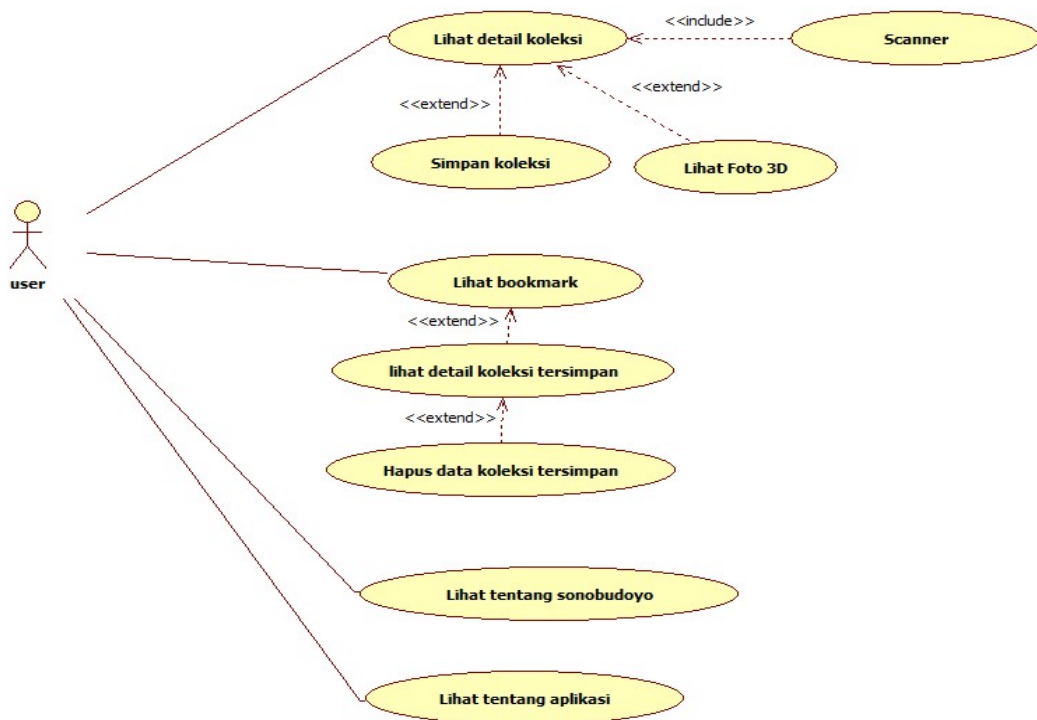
Lihat detail koleksi

<<include>>

Scanner

<<extend>>

<<extend>>

Simpan koleksi

Lihat Foto 3D

user

Lihat bookmark

<<extend>>

lihat detail koleksi tersimpan

<<extend>>

Hapus data koleksi tersimpan

Lihat tentang sonobudoyo

Lihat tentang aplikasi